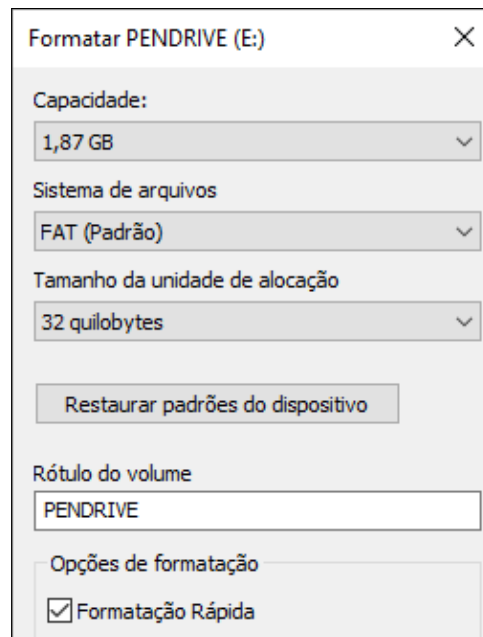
Formatar PENDRIVE (E:)

×

Capacidade:

1,87 GB

Sistema de arquivos

FAT (Padrão)

Tamanho da unidade de alocação

32 quilobytes

Restaurar padrões do dispositivo

Rótulo do volume

PENDRIVE

Opções de formatação

☑ Formatação Rápida